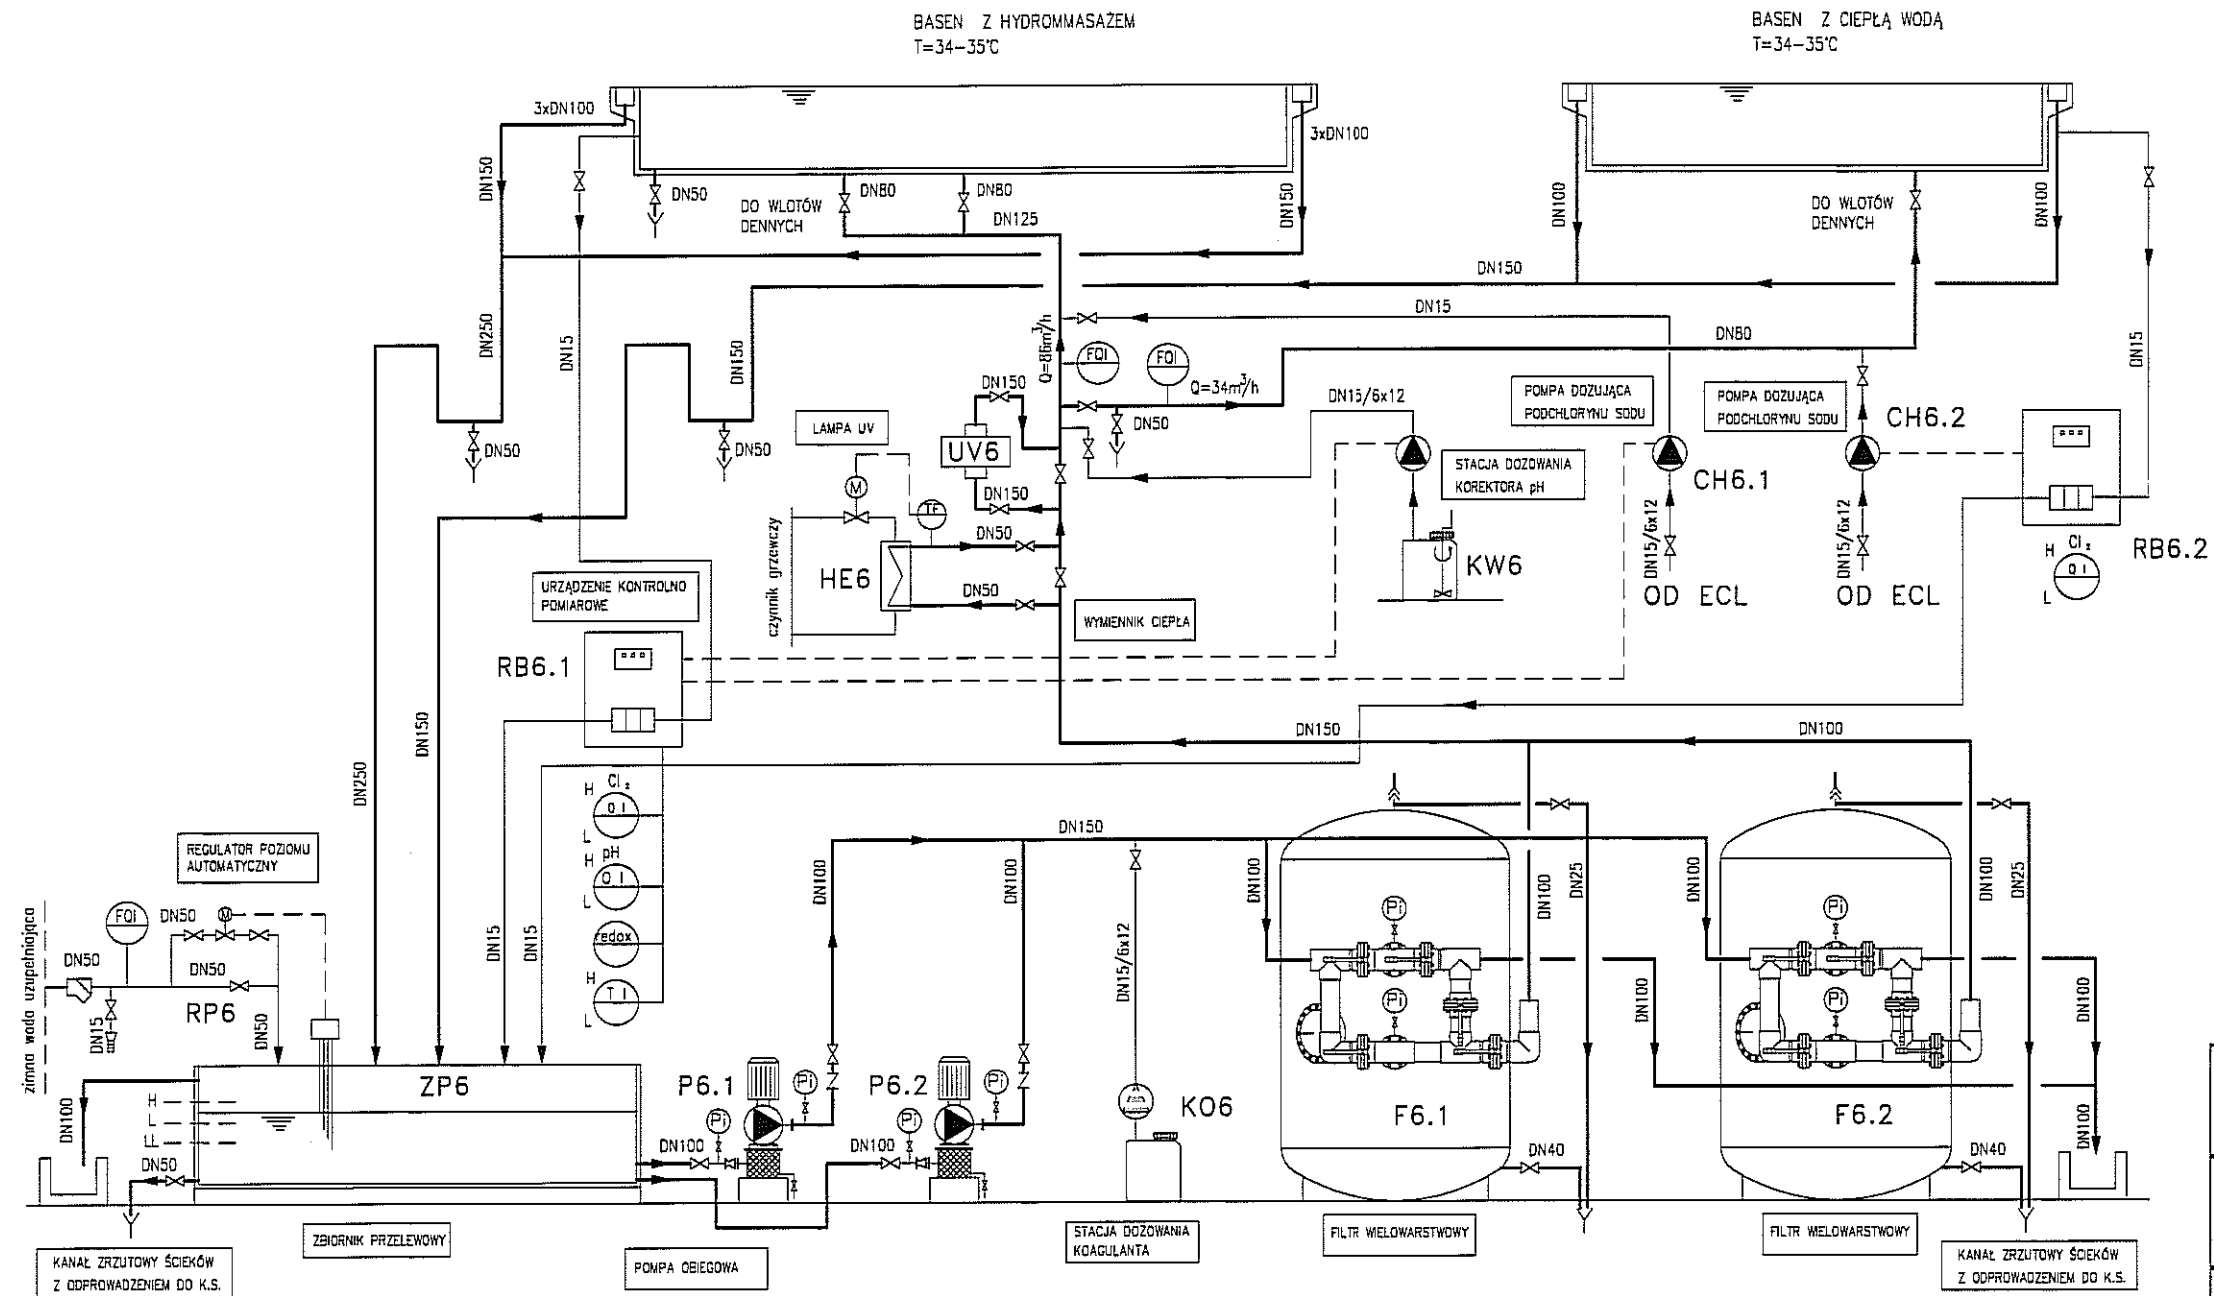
BASEN Z HYDROMMASAŻEM
T=34–35°C

BASEN Z CIEPŁĄ WODĄ
T=34–35°C

3xDN100
3xDN100
DN150
DN50
DO WLOTÓW DENNYCH
DN80
DN80
DN125
DN150
DN100
DO WLOTÓW DENNYCH
DN100
DN150
DN15
DN80
DN250
DN15
DN150
Q=86m$^3$/h
FQI
FQI
Q=34m$^3$/h
DN150
DN15/6x12
POMPA DOZUJĄCA PODCHLORYNU SODU
POMPA DOZUJĄCA PODCHLORYNU SODU
CH6.2
DN15
DN50
DN50
LAMPA UV
UV6
DN50
STACJA DOZOWANIA KOREKTORA pH
CH6.1
M
DN150
TF
czynnik grzewczy
HE6
DN50
DN50
KW6
DN15/6x12
DN15/6x12
OD ECL
OD ECL
H Cl$_2$ 0 I L
RB6.2
URZĄDZENIE KONTROLNO POMIAROWE
WYMIENNIK CIEPŁA
RB6.1
DN150
DN100
DN250
DN150
H Cl$_2$ 0 I L
H pH 0 I L
redox
H T I L
DN150
REGULATOR POZIOMU AUTOMATYCZNY
DN100
DN100
DN15/6x12
DN100
DN100
DN25
DN100
DN100
DN25
Pi
Pi
Pi
Pi
zimna woda uzupełniająca
FQI
DN50
DN50
DN50
RP6
DN15
DN50
DN15
DN15
DN100
DN100
ZP6
H
L
LL
P6.1
Pi
Pi
P6.2
Pi
Pi
KO6
F6.1
F6.2
DN100
DN100
DN100
DN50
DN100
DN40
DN40
KANAŁ ZRZUTOWY ŚCIEKÓW Z ODPROWADZENIEM DO K.S.
ZBIORNIK PRZELEWOWY
POMPA OBIEGOWA
STACJA DOZOWANIA KOAGULANTA
FILTR WIELOWARSTWOWY
FILTR WIELOWARSTWOWY
KANAŁ ZRZUTOWY ŚCIEKÓW Z ODPROWADZENIEM DO K.S.